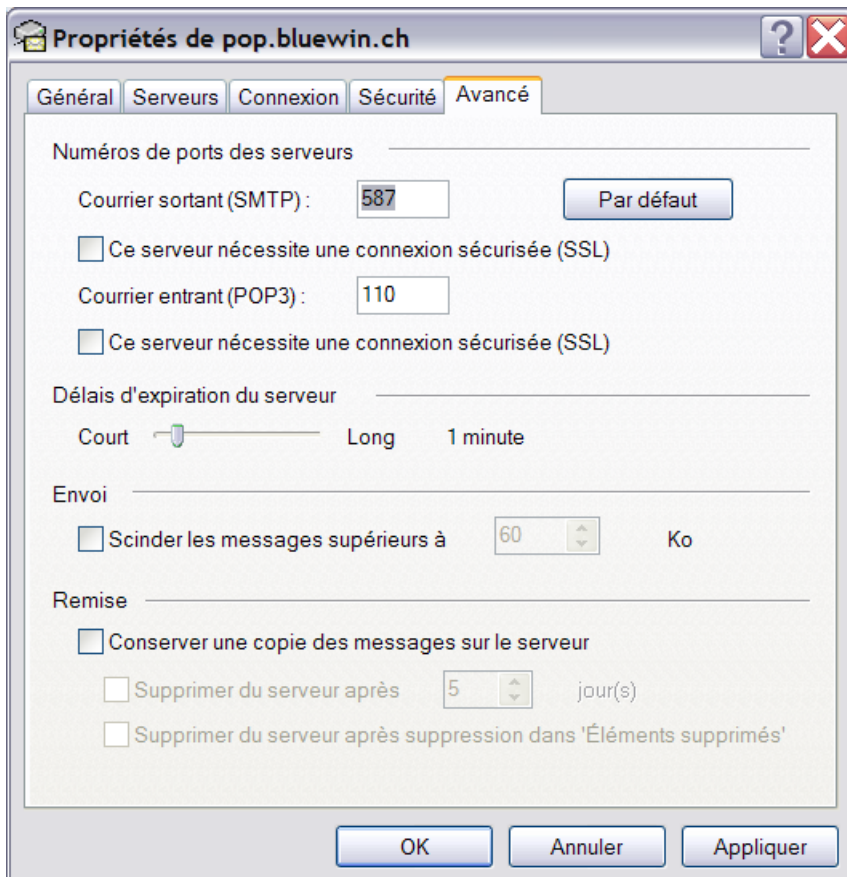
Propriétés de pop.bluewin.ch

Général | Serveurs | Connexion | Sécurité | Avancé

Numéros de ports des serveurs

Courrier sortant (SMTP) : 587 Par défaut

Ce serveur nécessite une connexion sécurisée (SSL)

Courrier entrant (POP3) : 110

Ce serveur nécessite une connexion sécurisée (SSL)

Délais d'expiration du serveur

Court Long 1 minute

Envoi

Scinder les messages supérieurs à 60 Ko

Remise

Conserver une copie des messages sur le serveur

Supprimer du serveur après 5 jour(s)

Supprimer du serveur après suppression dans 'Éléments supprimés'

OK Annuler Appliquer